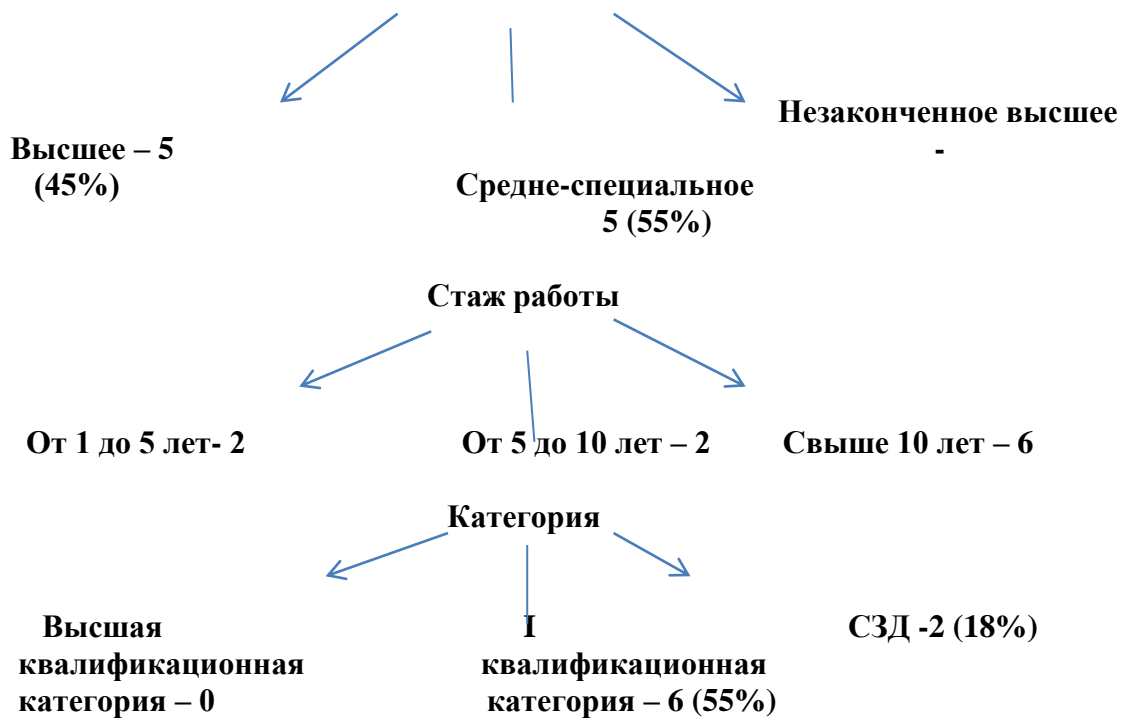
Высшее – 5 (45%)

Средне-специальное 5 (55%)

Незаконченное высшее -

Стаж работы

От 1 до 5 лет- 2

От 5 до 10 лет – 2

Свыше 10 лет – 6

Категория

Высшая квалификационная категория – 0

I квалификационная категория – 6 (55%)

СЗД -2 (18%)